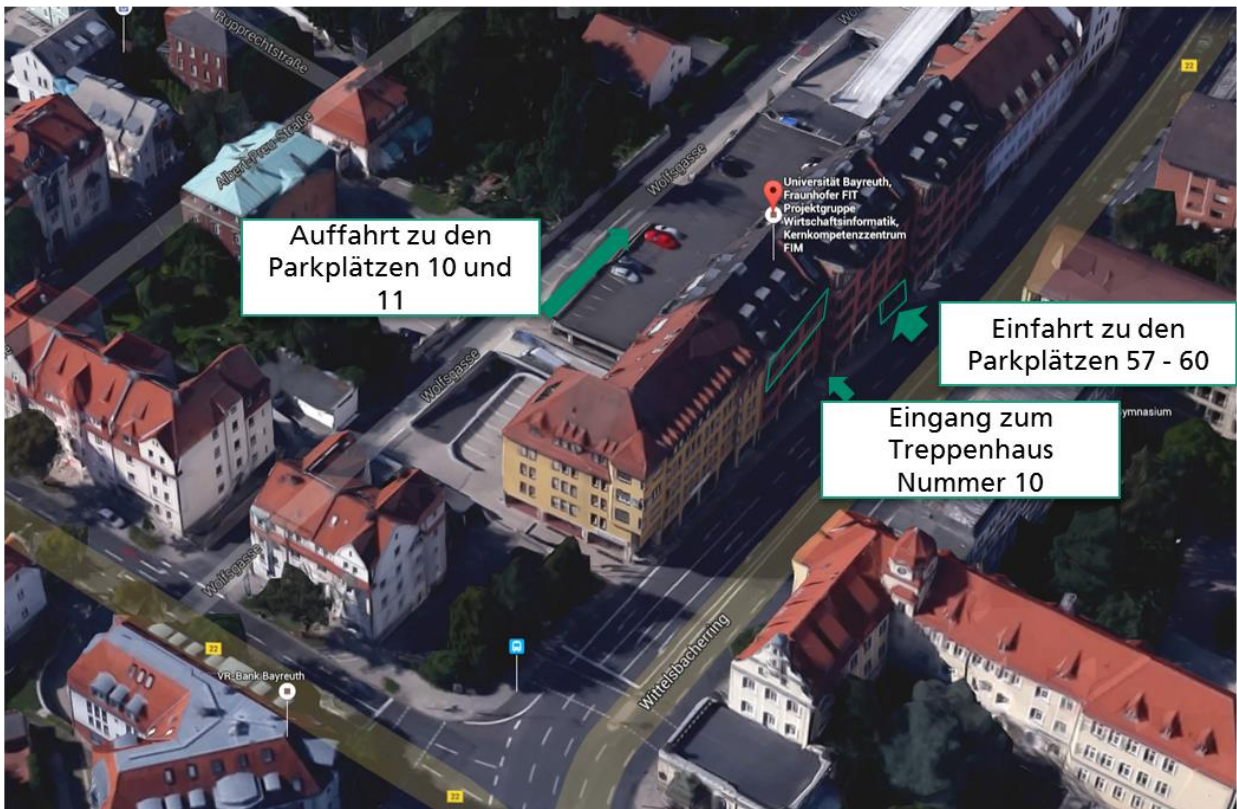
Rupprechtstraße

Albert-Preu-Straße

Wolfsgasse

Universität Bayreuth, Fraunhofer FIT Projektgruppe Wirtschaftsinformatik, Kernkompetenzzentrum FIM

Auffahrt zu den Parkplätzen 10 und 11

Einfahrt zu den Parkplätzen 57 - 60

Wolfsgasse

Eingang zum Treppenhaus Nummer 10

ymnasium

Wolfsgasse

22

22

VR-Bank Bayreuth

Wittelsbacherring

22

22